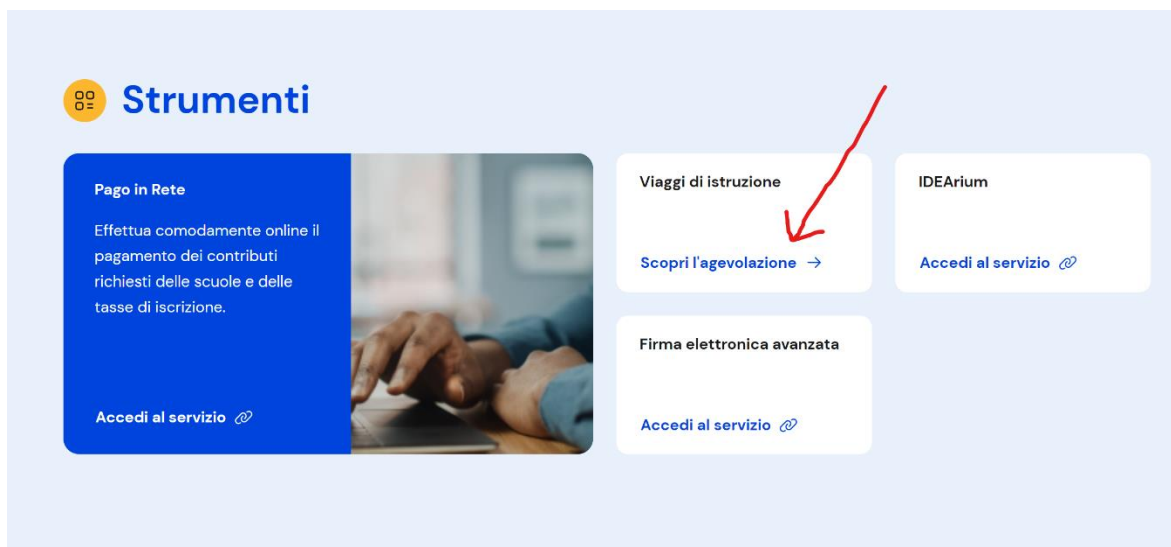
Strumenti

Pago in Rete

Effettua comodamente online il pagamento dei contributi richiesti delle scuole e delle tasse di iscrizione.

Accedi al servizio

Viaggi di istruzione

Scopri l'agevolazione →

IDEArium

Accedi al servizio

Firma elettronica avanzata

Accedi al servizio